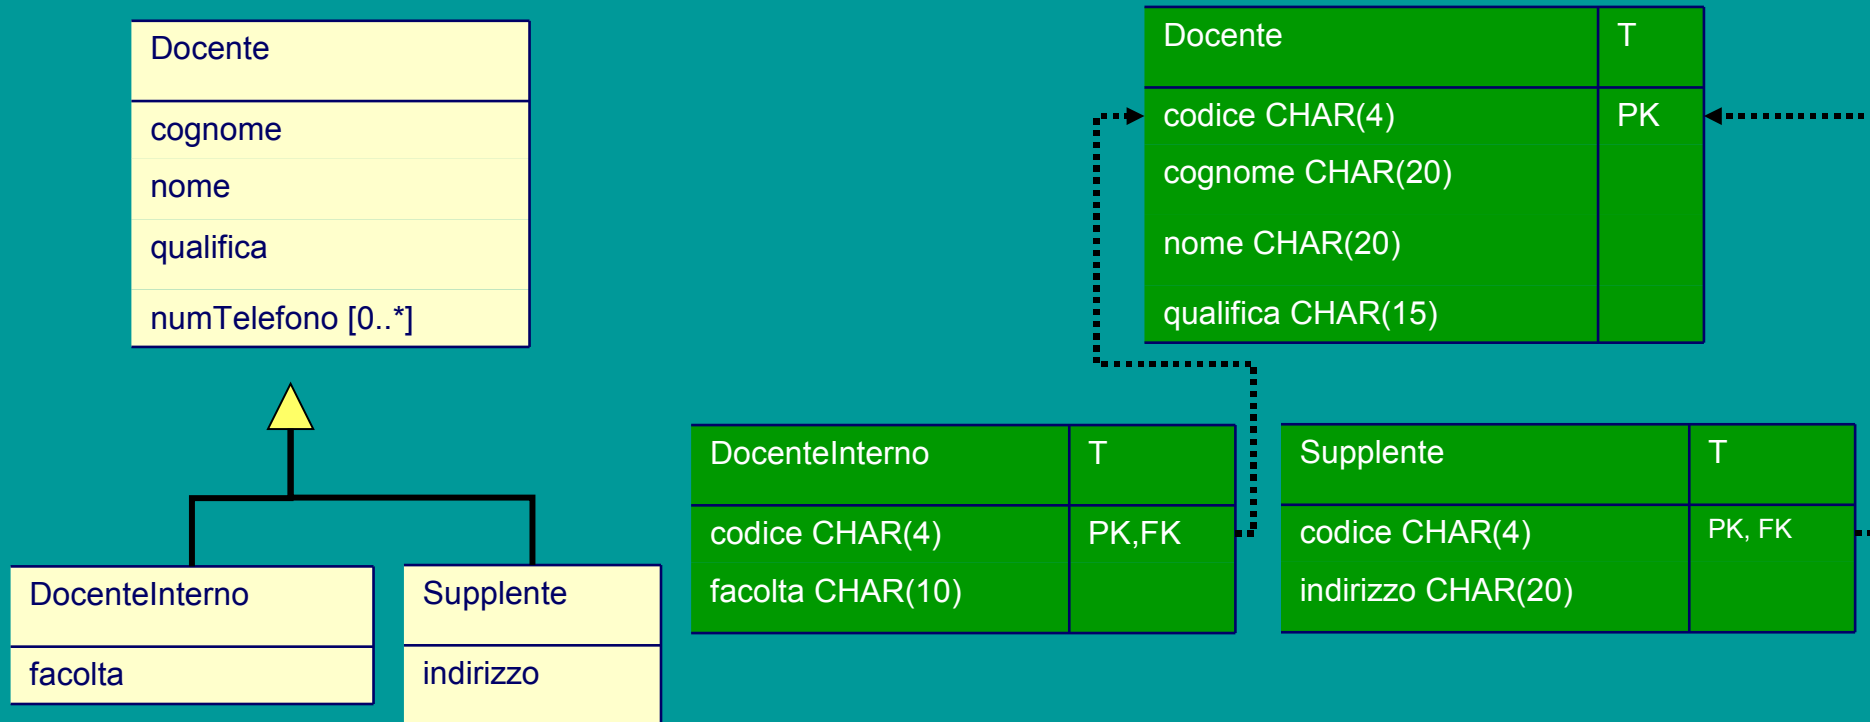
Docente

cognome
nome
qualifica
numTelefono [0..*]

DocenteInterno

facolta

Supplente

indirizzo

| Docente | T |
|---|---|
| codice CHAR(4) | PK |
| cognome CHAR(20) | |
| nome CHAR(20) | |
| qualifica CHAR(15) | |

| DocenteInterno | T |
|---|---|
| codice CHAR(4) | PK,FK |
| facolta CHAR(10) | |

| Supplente | T |
|---|---|
| codice CHAR(4) | PK, FK |
| indirizzo CHAR(20) | |